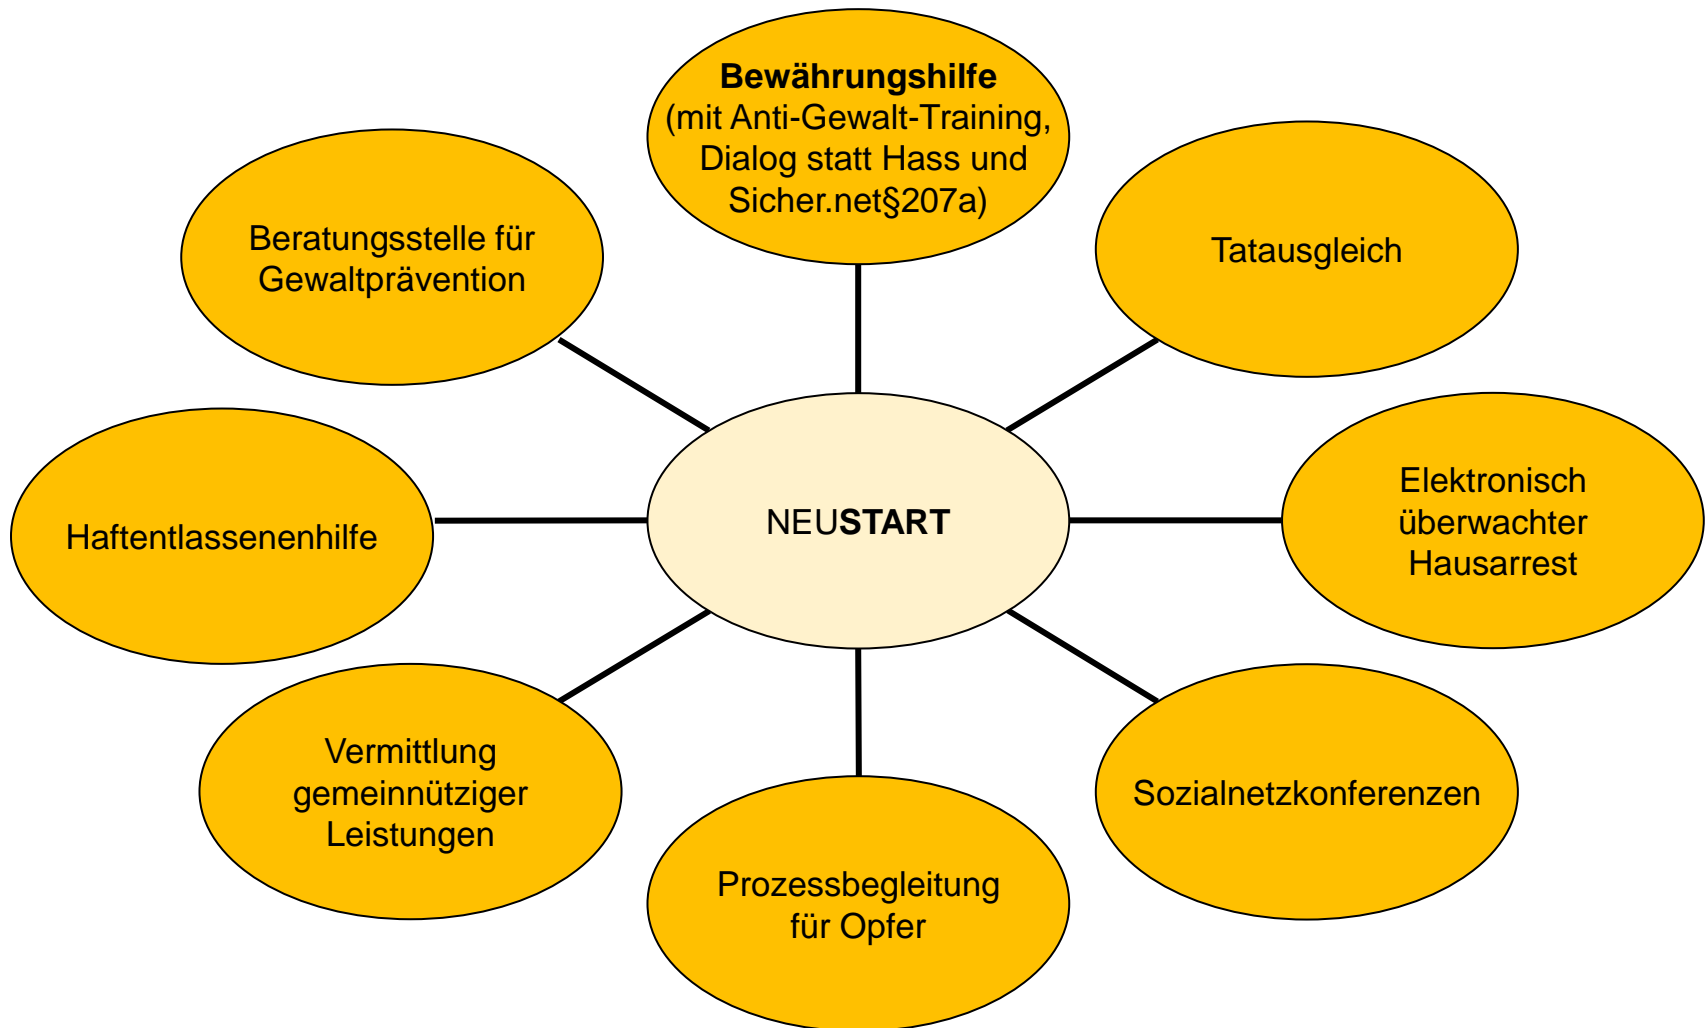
**Bewährungshilfe**
(mit Anti-Gewalt-Training, Dialog statt Hass und Sicher.net§207a)

Beratungsstelle für Gewaltprävention

Tatausgleich

NEU**START**

Haftentlassenenhilfe

Elektronisch überwachter Hausarrest

Vermittlung gemeinnütziger Leistungen

Sozialnetzkonferenzen

Prozessbegleitung für Opfer